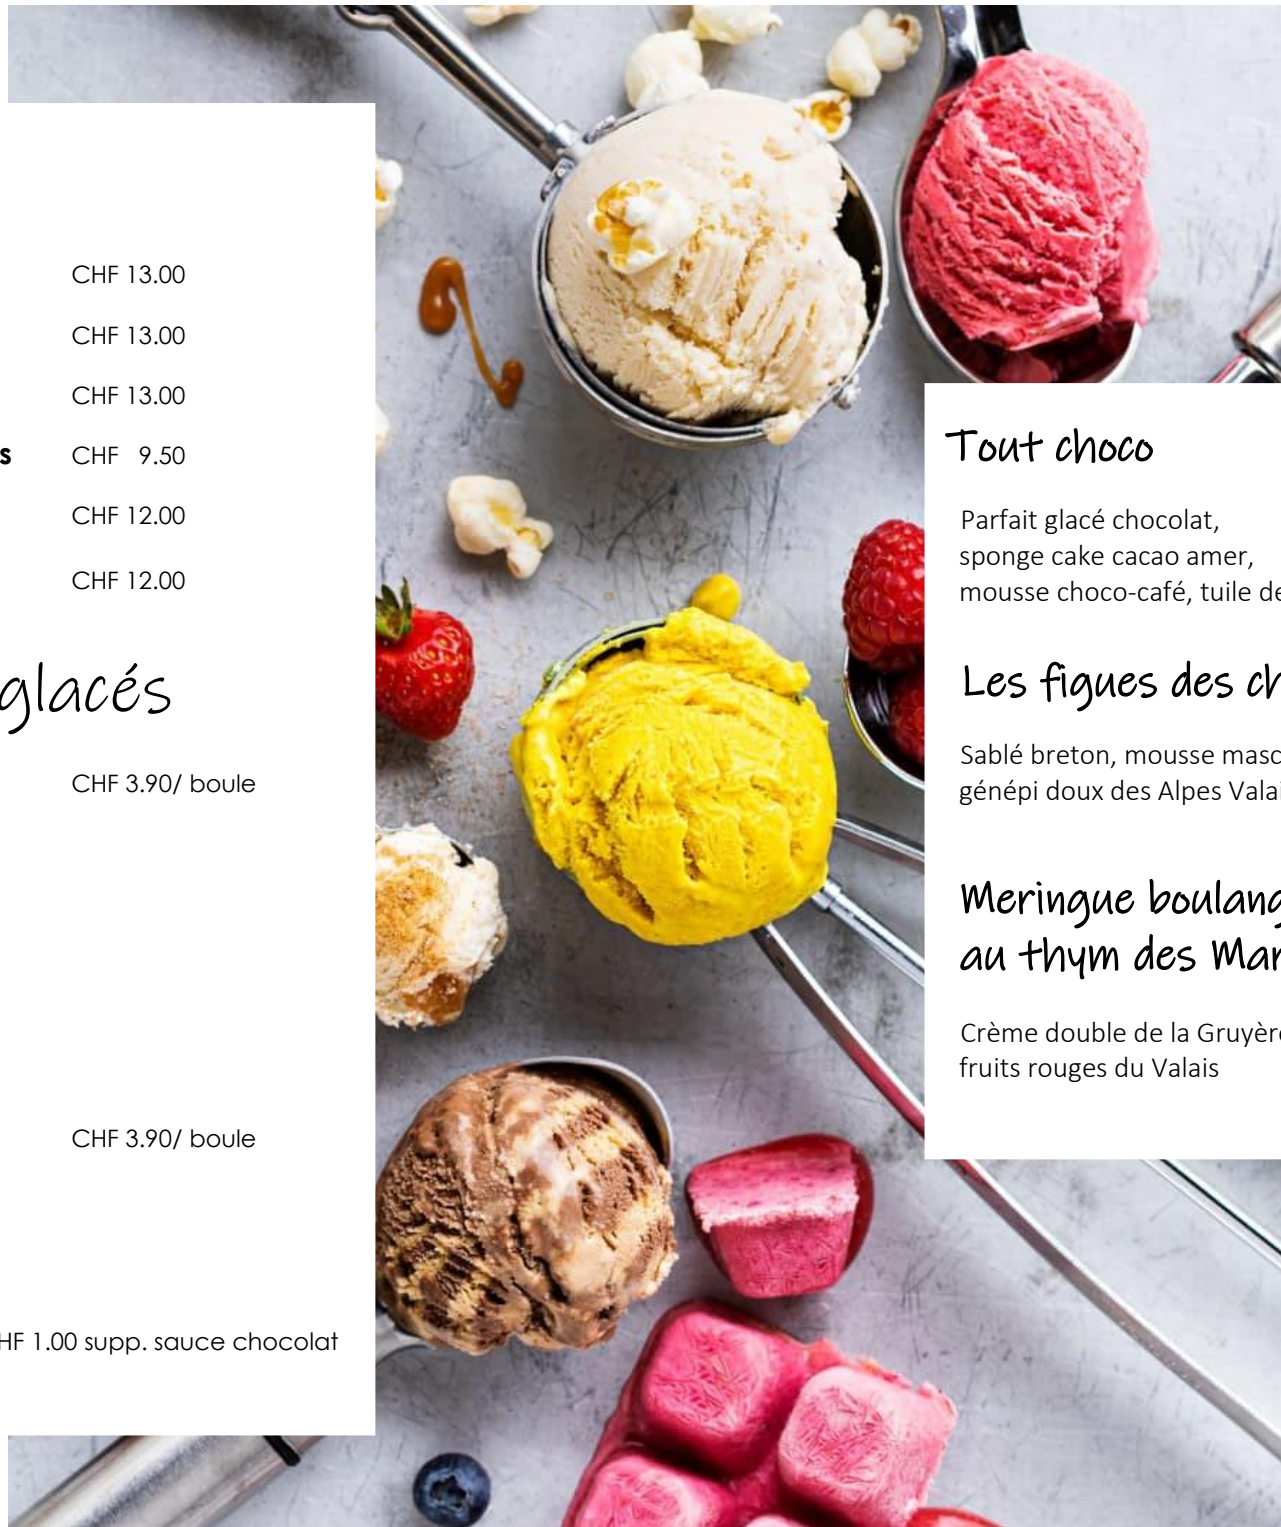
CHF 13.00

CHF 13.00

CHF 13.00

s CHF 9.50

CHF 12.00

CHF 12.00

glacés

CHF 3.90/ boule

CHF 3.90/ boule

HF 1.00 supp. sauce chocolat

Tout choco

Parfait glacé chocolat, sponge cake cacao amer, mousse choco-café, tuile de

Les figues des ch

Sablé breton, mousse masc génépi doux des Alpes Valai

Meringue boulang au thym des Mar

Crème double de la Gruyère fruits rouges du Valais